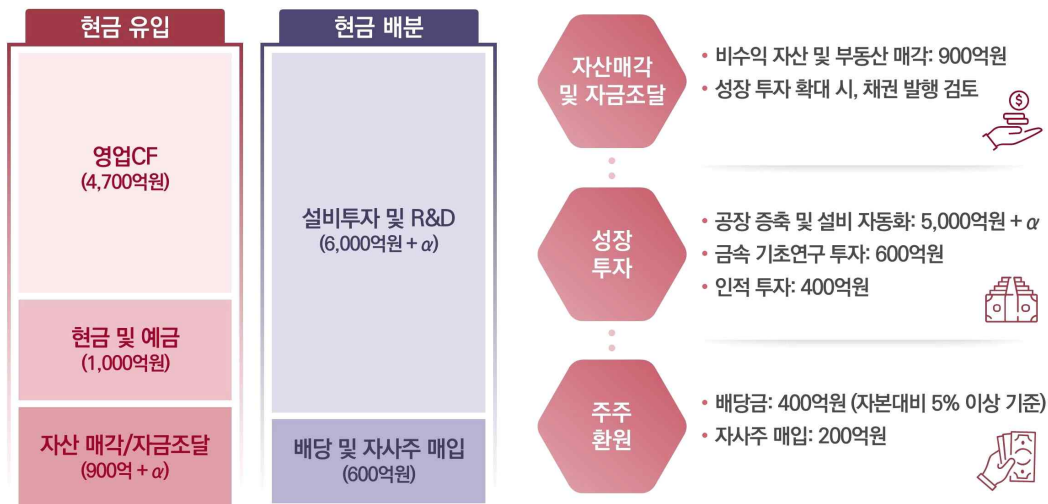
현금 유입

영업CF
(4,700억원)

현금 및 예금
(1,000억원)

자산 매각/자금조달
(900억 + $\alpha$)

현금 배분

설비투자 및 R&D
(6,000억원 + $\alpha$)

배당 및 자사주 매입
(600억원)

자산매각 및 자금조달

• 비수익 자산 및 부동산 매각: 900억원
• 성장 투자 확대 시, 채권 발행 검토

성장 투자

• 공장 증축 및 설비 자동화: 5,000억원 + $\alpha$
• 금속 기초연구 투자: 600억원
• 인적 투자: 400억원

주주 환원

• 배당금: 400억원 (자본대비 5% 이상 기준)
• 자사주 매입: 200억원